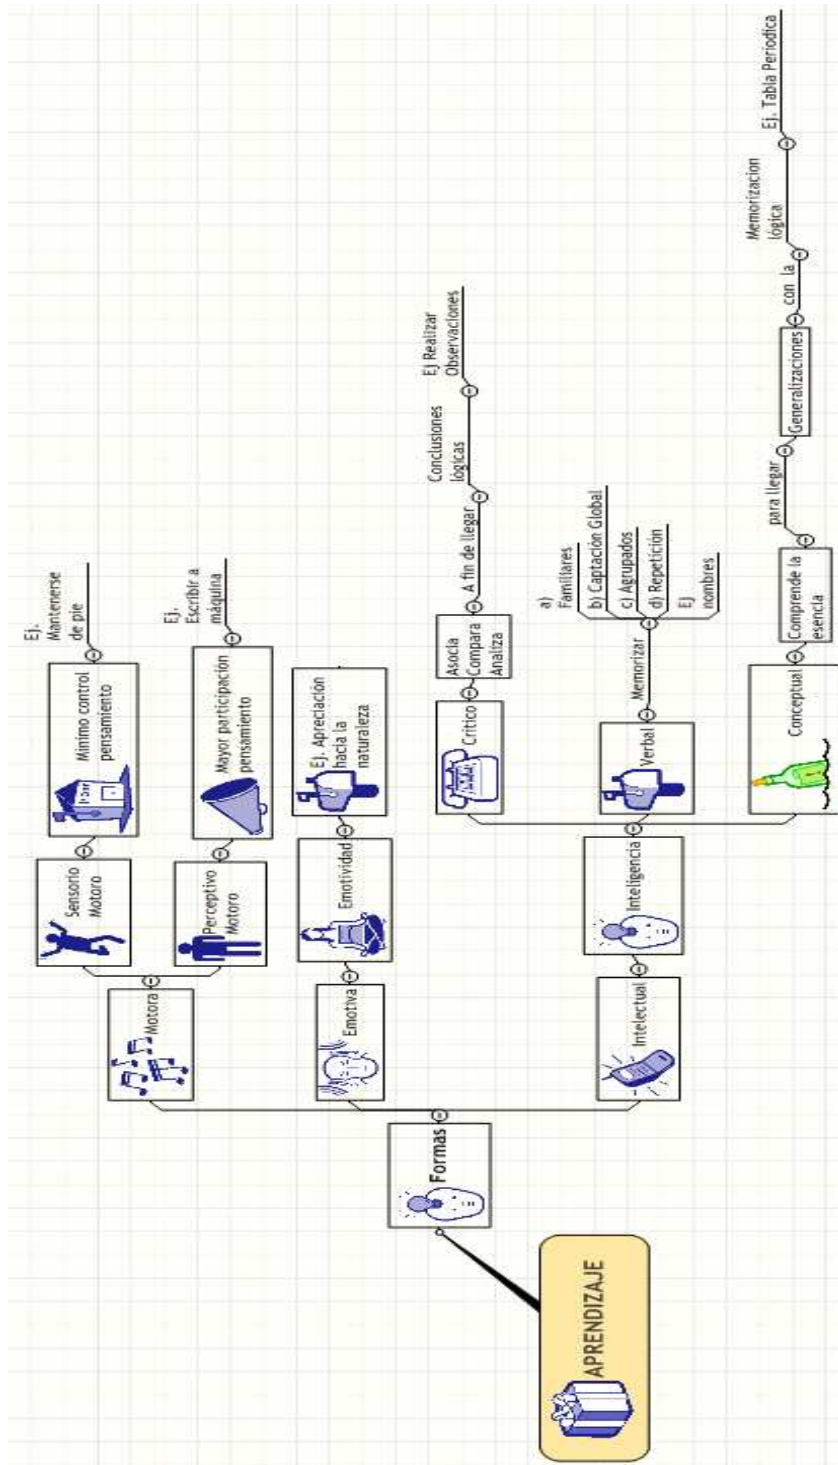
APRENDIZAJE

Formas

Motora
Sensorio Motoro
Mínimo control pensamiento
Ej. Mantenerse de pie

Perceptivo Motoro
Mayor participación pensamiento
Ej. Escribir a máquina

Emotiva
Emotividad
Ej. Apreciación hacia la naturaleza

Intelectual
Inteligencia

Crítico
Asocia Compara Analiza
A fin de llegar
Conclusiones lógicas
Ej Realizar Observaciones

Verbal
Memorizar
a) Familiares
b) Captación Global
c) Agrupados
d) Repetición
Ej nombres

Conceptual
Comprende la esencia
para llegar
Generalizaciones
con la
Memorizacion lógica
Ej. Tabla Periodica